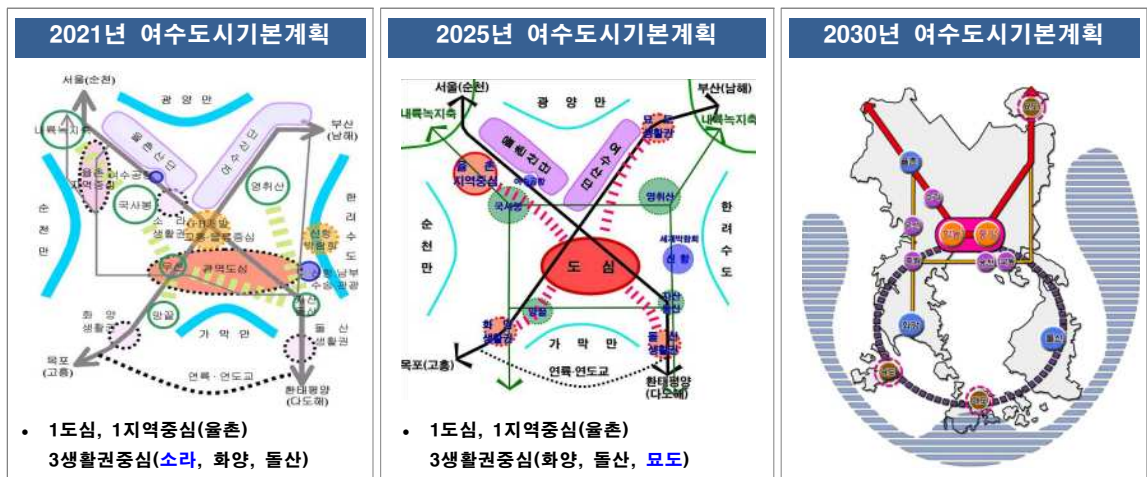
2021년 여수도시기본계획

서울(순천)
광양만
내륙녹지축
율촌산단
여수산단
부산(남해)
율촌 지역중심
여수공항
국사봉
영취산
순천만
한려수도
도심
광역도심
화양 생활권
가막만
돌산 생활권
목포(고흥)
연륙·연도교
환태평양(다도해)

• 1도심, 1지역중심(율촌) 3생활권중심(소라, 화양, 돌산)

2025년 여수도시기본계획

서울(순천)
광양만
부산(남해)
내륙녹지축
율촌 지역중심
영취산
순천만
한려수도
도심
화양 생활권
가막만
목포(고흥)
연륙·연도교
환태평양(다도해)

• 1도심, 1지역중심(율촌) 3생활권중심(화양, 돌산, 묘도)

2030년 여수도시기본계획